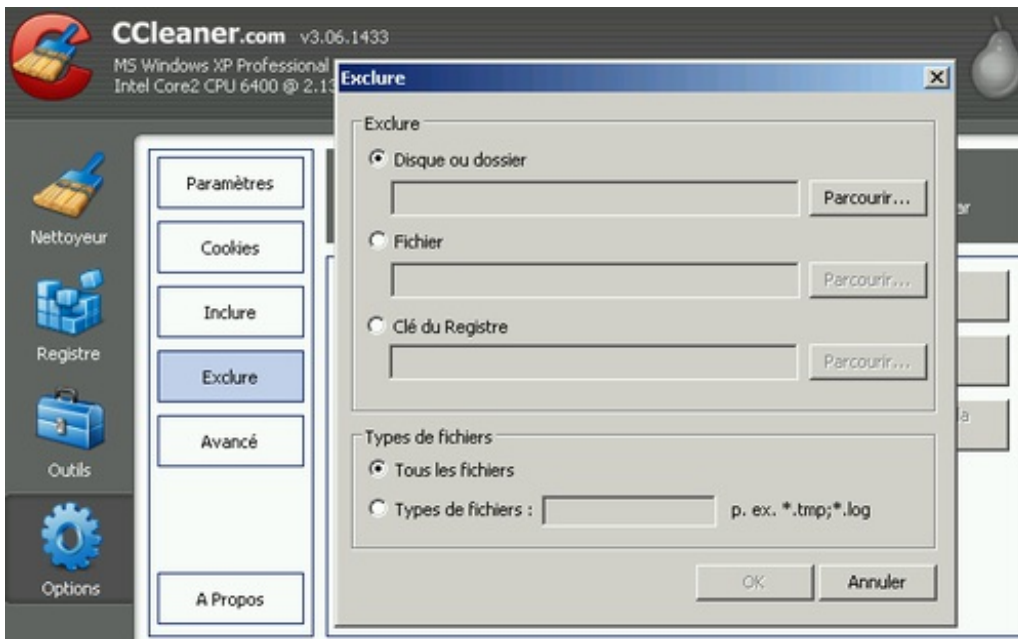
CCleaner.com v3.06.1433
MS Windows XP Professional
Intel Core2 CPU 6400 @ 2.13

Exclure

Exclure
Disque ou dossier
Parcourir...
Fichier
Parcourir...
Clé du Registre
Parcourir...

Types de fichiers
Tous les fichiers
Types de fichiers :
p. ex. *.tmp;*.log

OK
Annuler

Nettoyeur
Registre
Outils
Options

Paramètres
Cookies
Inclure
Exclure
Avancé
A Propos